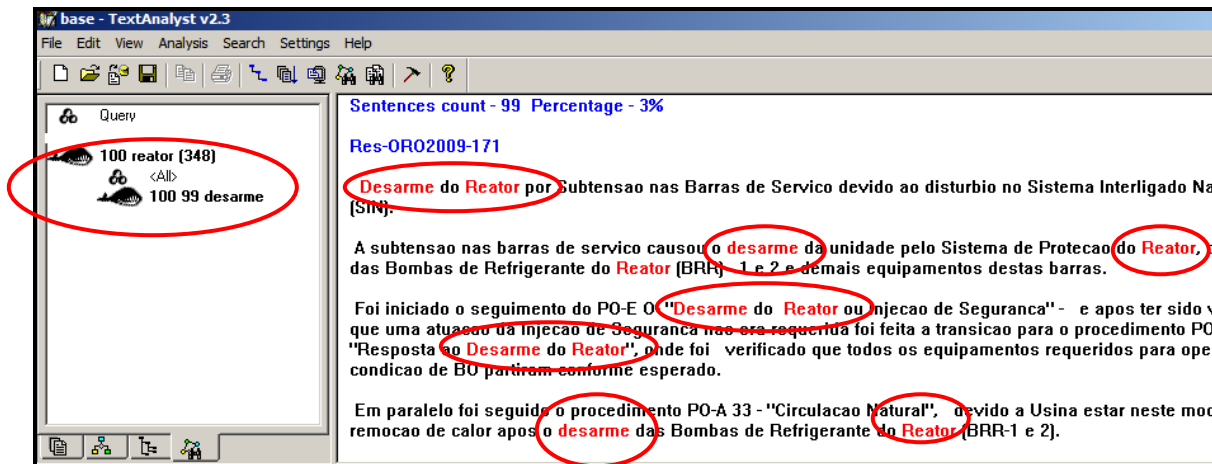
base - TextAnalyst v2.3

File Edit View Analysis Search Settings Help

Query

100 reator (348)

<All>

100 99 desarme

Sentences count - 99 Percentage - 3%

Res-ORO2009-171

Desarme do Reator por Subtensao nas Barras de Servico devido ao disturbio no Sistema Interligado Na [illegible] (SIN).

A subtensao nas barras de servico causou o desarme da unidade pelo Sistema de Protecao do Reator, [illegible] das Bombas de Refrigerante do Reator (BRR) 1 e 2 e demais equipamentos destas barras.

Foi iniciado o seguimento do PO-E O "Desarme do Reator ou Injecao de Seguranca" - e apos ter sido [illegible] que uma atuacao da Injecao de Seguranca nao era requerida foi feita a transicao para o procedimento PO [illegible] "Resposta ao Desarme do Reator", onde foi verificado que todos os equipamentos requeridos para ope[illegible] condicao de BO partiram conforme esperado.

Em paralelo foi seguido o procedimento PO-A 33 - "Circulacao Natural", devido a Usina estar neste mod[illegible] remocao de calor apos o desarme das Bombas de Refrigerante do Reator (BRR-1 e 2).